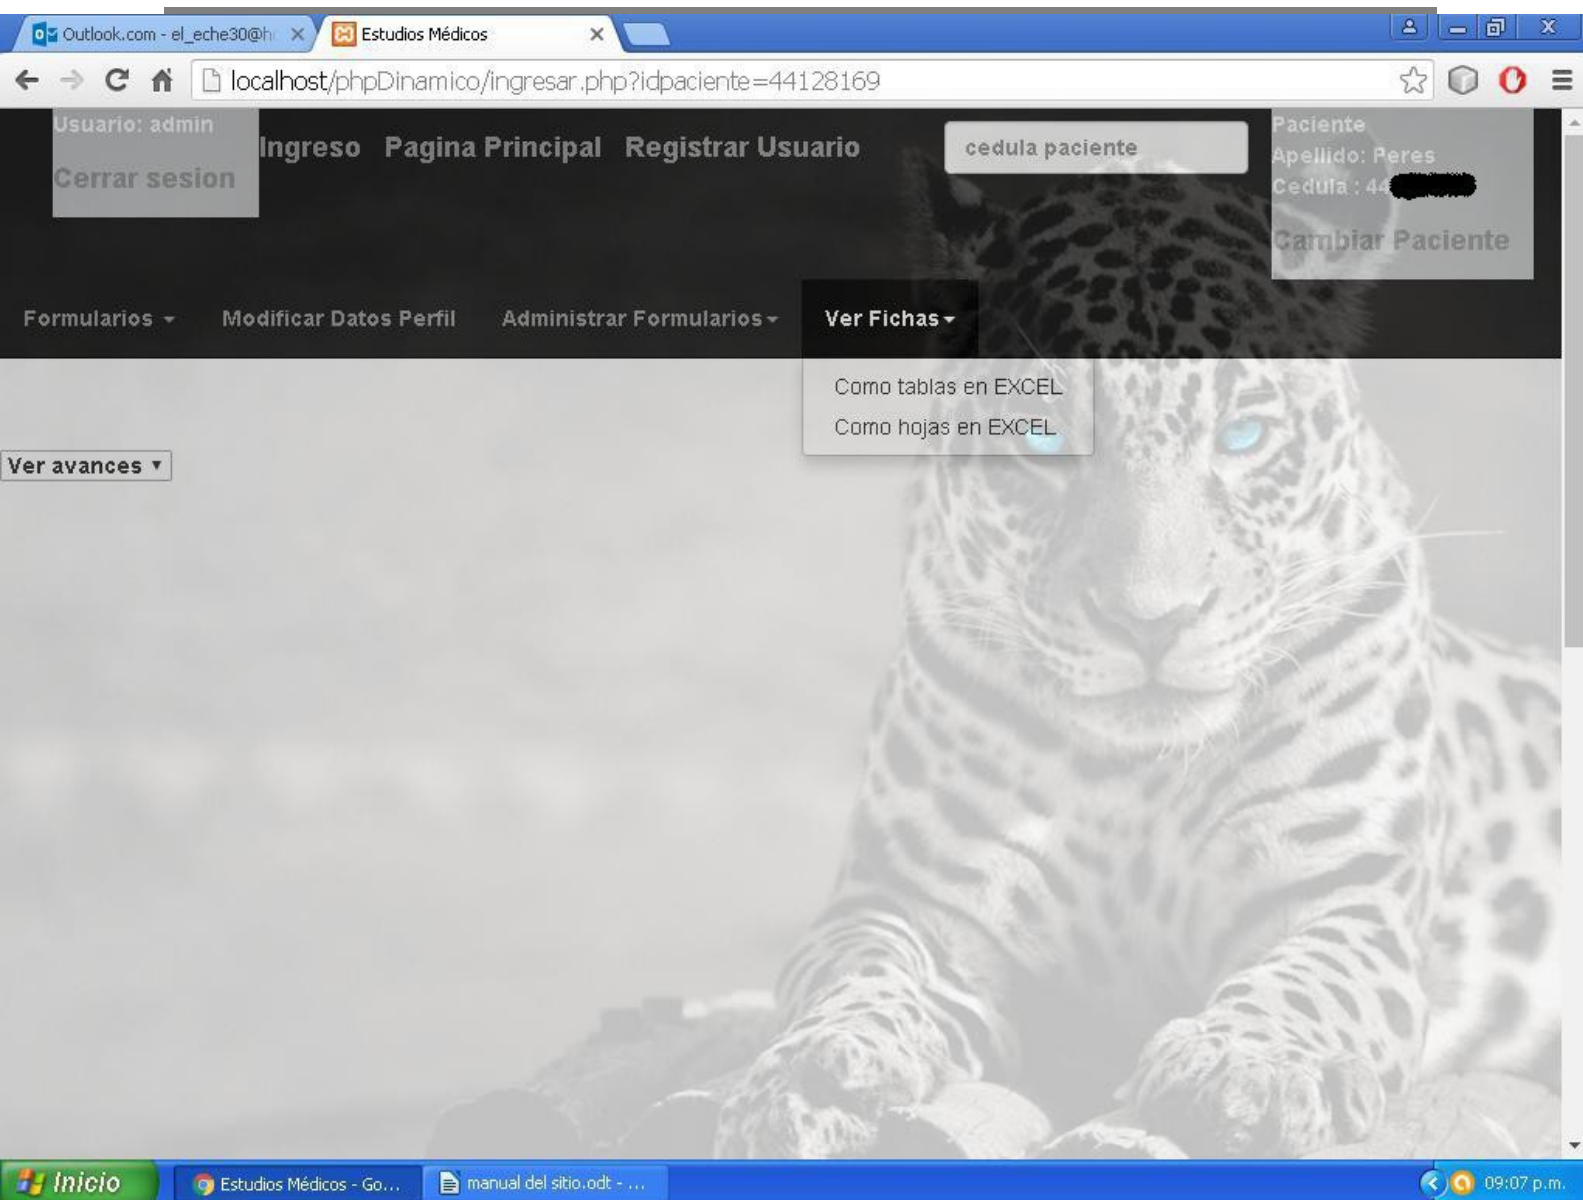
Outlook.com - el_eche30@h
Estudios Médicos

localhost/phpDinamico/ingresar.php?idpaciente=44128169

Usuario: admin
Cerrar sesion

Ingreso Pagina Principal Registrar Usuario

cedula paciente

Paciente
Apellido: Peres
Cedula : 44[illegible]

Cambiar Paciente

Formularios Modificar Datos Perfil Administrar Formularios Ver Fichas

Como tablas en EXCEL
Como hojas en EXCEL

Ver avances

Inicio
Estudios Médicos - Go...
manual del sitio.odt - ...
09:07 p.m.